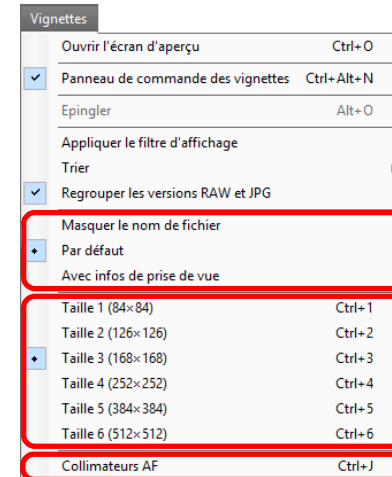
Vignettes

Ouvrir l'écran d'aperçu Ctrl+O

Panneau de commande des vignettes Ctrl+Alt+N

Epingler Alt+O

Appliquer le filtre d'affichage

Trier

Regrouper les versions RAW et JPG

Masquer le nom de fichier

Par défaut

Avec infos de prise de vue

Taille 1 (84×84) Ctrl+1

Taille 2 (126×126) Ctrl+2

Taille 3 (168×168) Ctrl+3

Taille 4 (252×252) Ctrl+4

Taille 5 (384×384) Ctrl+5

Taille 6 (512×512) Ctrl+6

Collimateurs AF Ctrl+J